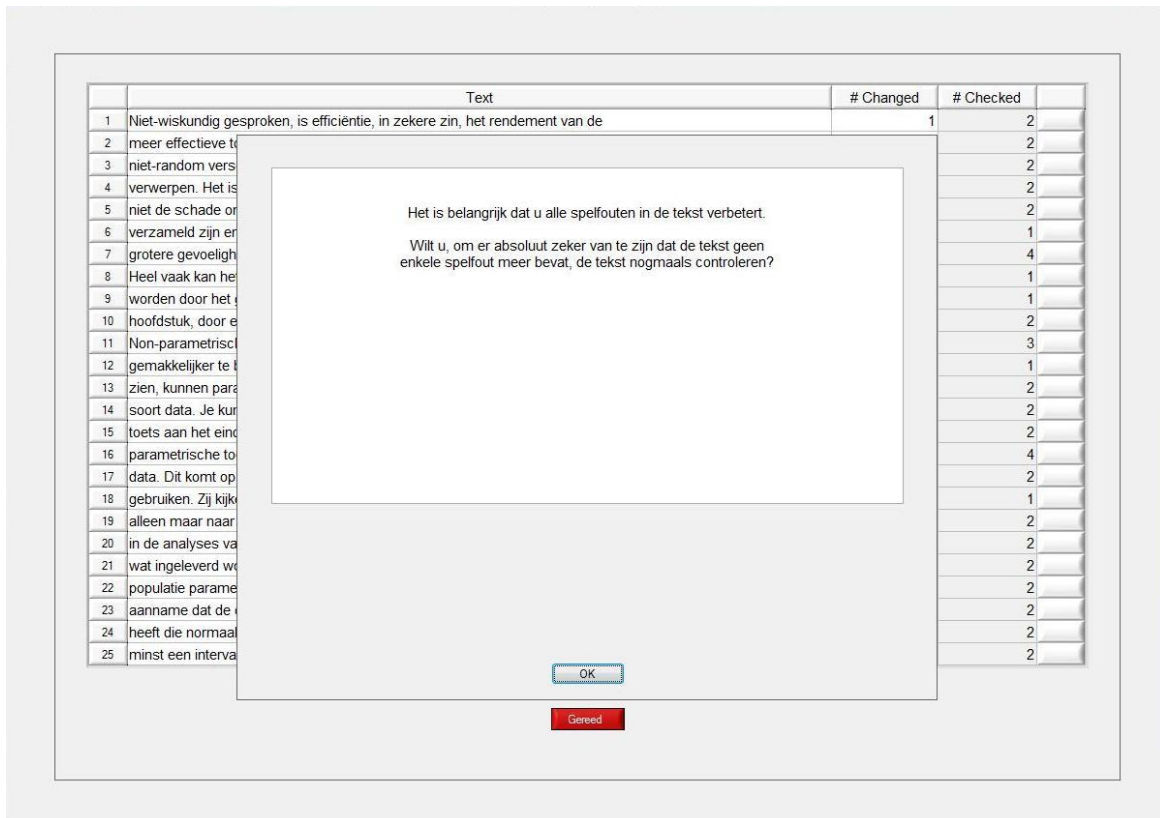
| | Text | # Changed | # Checked | |
|---|---|---|---|---|
| 1 | Niet-wiskundig gesproken, is efficiëntie, in zekere zin, het rendement van de | 1 | 2 | |
| 2 | meer effectieve t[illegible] | | 2 | |
| 3 | niet-random vers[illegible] | | 2 | |
| 4 | verwerpen. Het is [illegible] | | 2 | |
| 5 | niet de schade o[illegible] | | 2 | |
| 6 | verzameld zijn e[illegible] | | 1 | |
| 7 | grotere gevoeligh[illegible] | | 4 | |
| 8 | Heel vaak kan he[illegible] | | 1 | |
| 9 | worden door het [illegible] | | 1 | |
| 10 | hoofdstuk, door e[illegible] | | 2 | |
| 11 | Non-parametrisc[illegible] | | 3 | |
| 12 | gemakkelijker te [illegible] | | 1 | |
| 13 | zien, kunnen para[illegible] | | 2 | |
| 14 | soort data. Je ku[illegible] | | 2 | |
| 15 | toets aan het ein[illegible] | | 2 | |
| 16 | parametrische to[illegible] | | 4 | |
| 17 | data. Dit komt op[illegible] | | 2 | |
| 18 | gebruiken. Zij kijk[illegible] | | 1 | |
| 19 | alleen maar naar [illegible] | | 2 | |
| 20 | in de analyses va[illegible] | | 2 | |
| 21 | wat ingeleverd w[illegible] | | 2 | |
| 22 | populatie parame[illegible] | | 2 | |
| 23 | aanname dat de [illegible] | | 2 | |
| 24 | heeft die normaal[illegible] | | 2 | |
| 25 | minst een interva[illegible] | | 2 | |

Het is belangrijk dat u alle spelfouten in de tekst verbetert.

Wilt u, om er absoluut zeker van te zijn dat de tekst geen enkele spelfout meer bevat, de tekst nogmaals controleren?

OK

Gereed